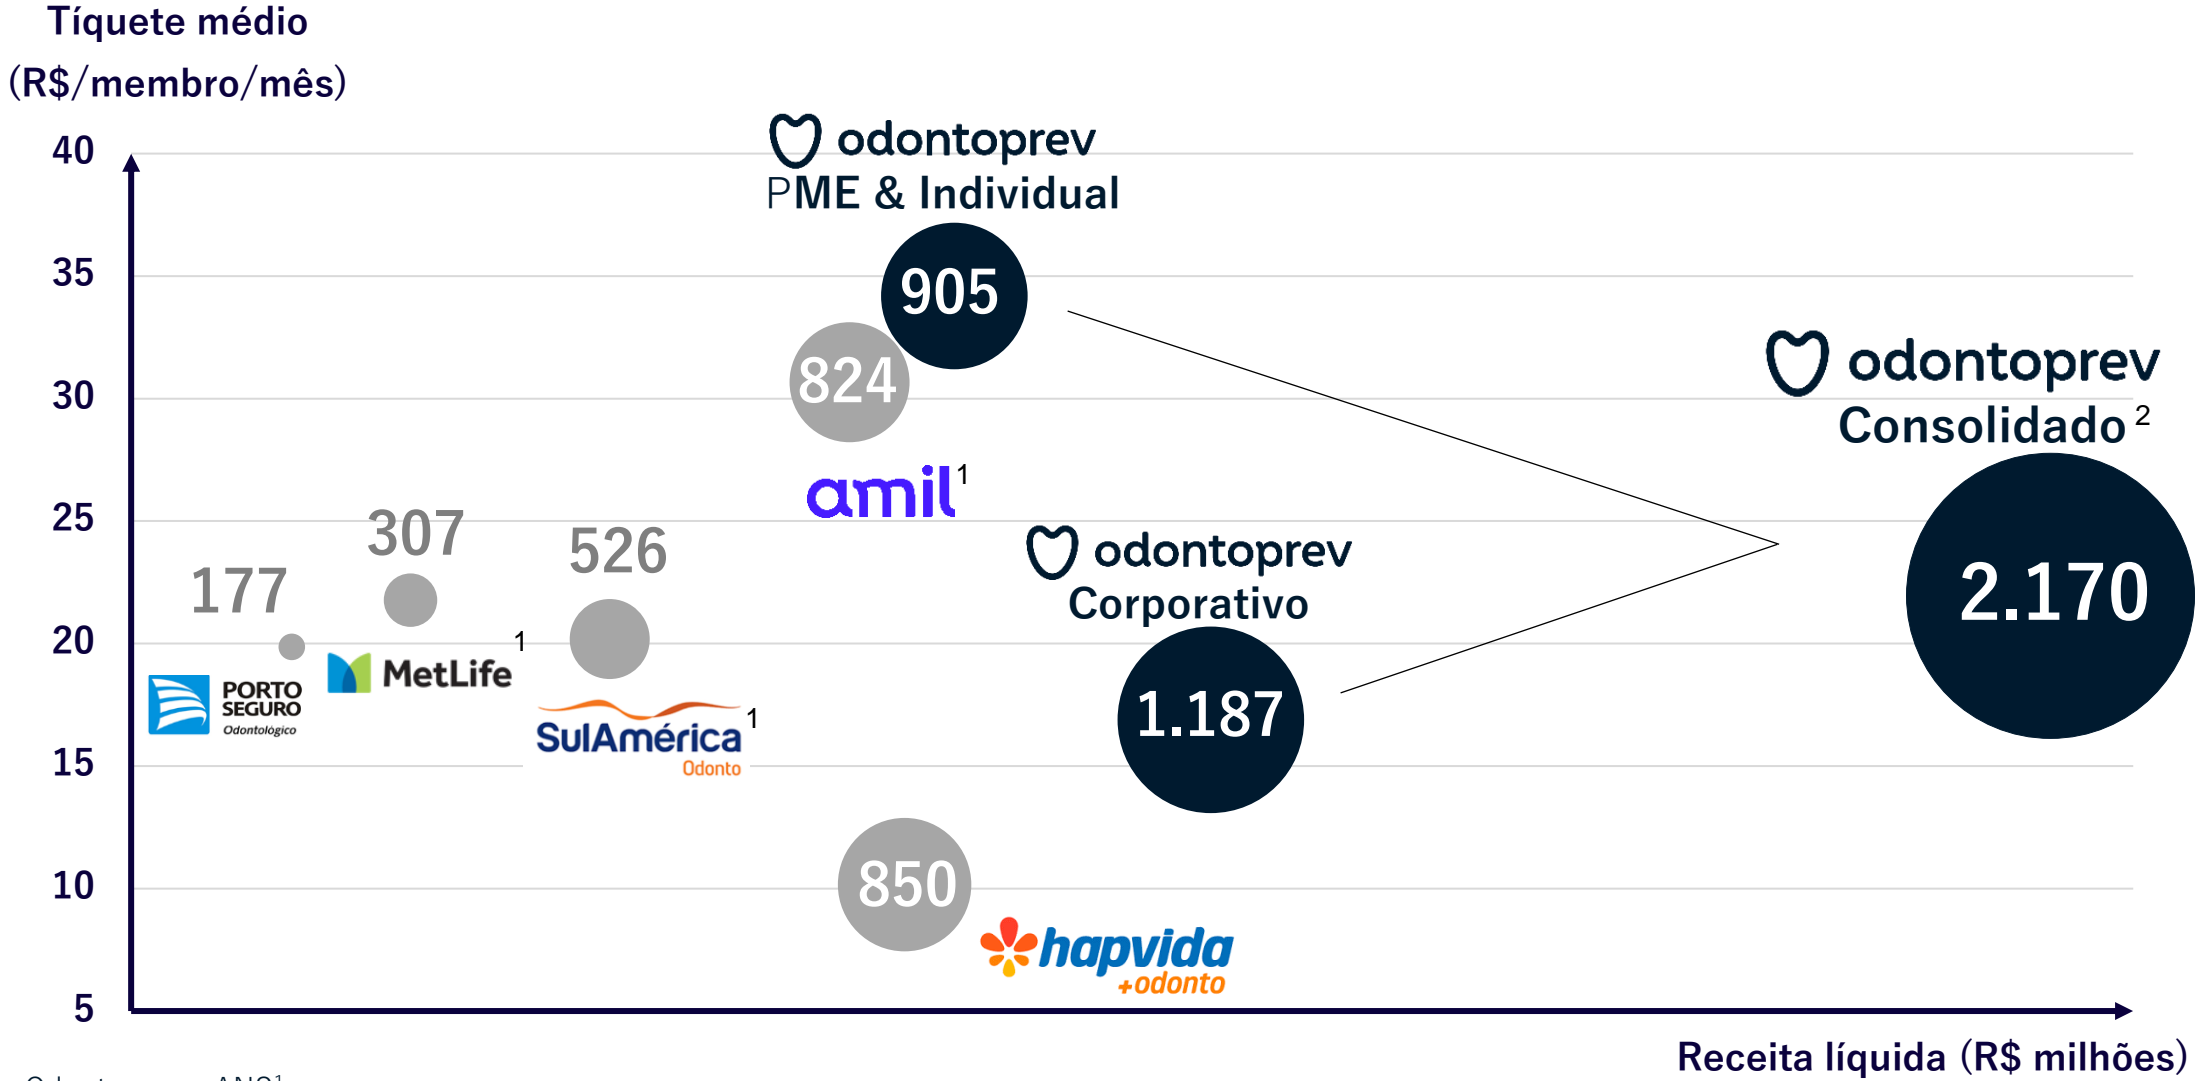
Tíquete médio
(R$/membro/mês)

40
35
30
25
20
15
10
5

odontoprev
PME & Individual
905

824
amil$^1$

177
PORTO SEGURO Odontológico

307
MetLife$^1$

526
SulAmérica$^1$ Odonto

odontoprev
Corporativo
1.187

850
hapvida +odonto

odontoprev
Consolidado$^2$
2.170

Receita líquida (R$ milhões)

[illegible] ANS$^1$